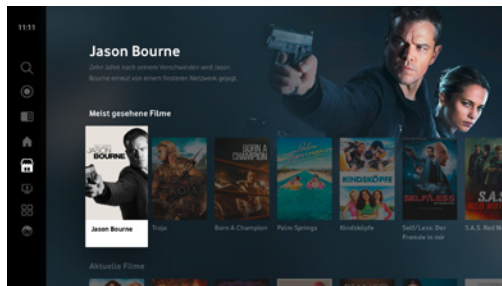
11:15

Jason Bourne

Zehn Jahre nach seinem Verschwinden wird Jason Bourne erneut von einem finsteren Netzwerk gejagt.

Meist gesehene Filme

JASON BOURNE

Jason Bourne

Troja

BORN A CHAMPION

Born A Champion

Palm Springs

KINDSKÖPFE

Kindsköpfe

SELFLESS

Self/Less: Der Fremde in mir

S.A.S.

S.A.S. Red

Aktuelle Filme